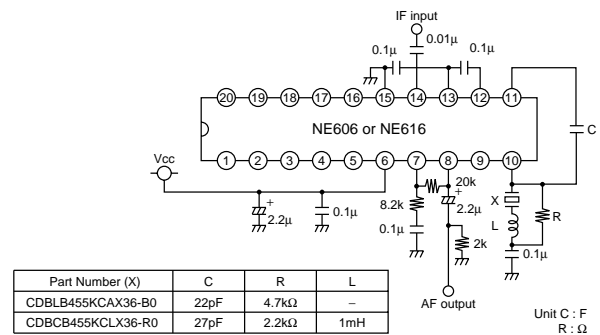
IF input

0.01μ

0.1μ

0.1μ

20 19 18 17 16 15 14 13 12 11

NE606 or NE616

C

Vcc

1 2 3 4 5 6 7 8 9 10

20k

+

2.2μ

0.1μ

8.2k

+

2.2μ

X

R

L

0.1μ

2k

0.1μ

| Part Number (X) | C | R | L |
|---|---|---|---|
| CDBLB455KCAX36-B0 | 22pF | 4.7kΩ | – |
| CDBCB455KCLX36-R0 | 27pF | 2.2kΩ | 1mH |

AF output

Unit C : F
R : Ω